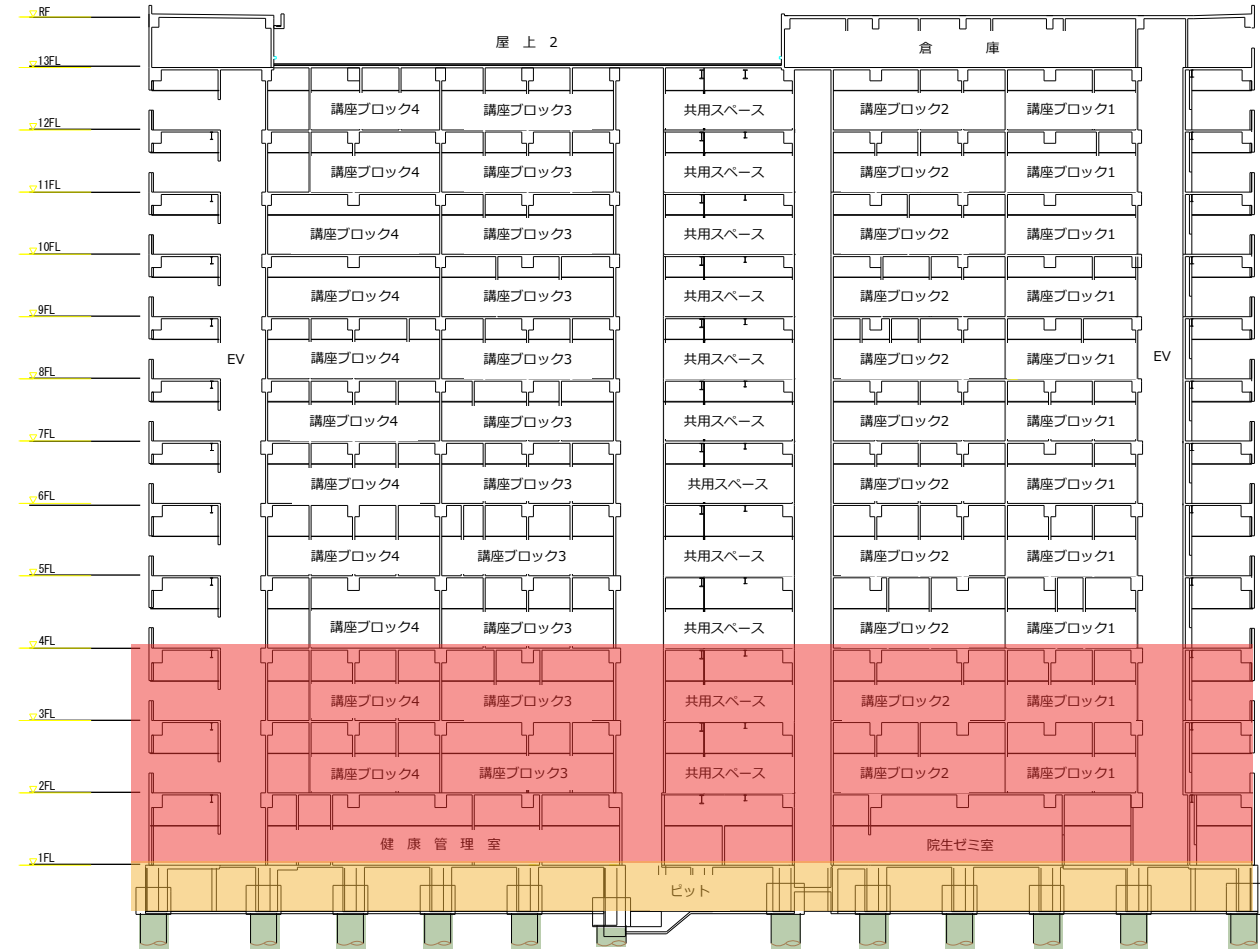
RF
13FL
12FL
11FL
10FL
9FL
8FL
7FL
6FL
5FL
4FL
3FL
2FL
1FL

屋 上 2
倉 庫

講座ブロック4 講座ブロック3 共用スペース 講座ブロック2 講座ブロック1
講座ブロック4 講座ブロック3 共用スペース 講座ブロック2 講座ブロック1
講座ブロック4 講座ブロック3 共用スペース 講座ブロック2 講座ブロック1
講座ブロック4 講座ブロック3 共用スペース 講座ブロック2 講座ブロック1
EV 講座ブロック4 講座ブロック3 共用スペース 講座ブロック2 講座ブロック1 EV
講座ブロック4 講座ブロック3 共用スペース 講座ブロック2 講座ブロック1
講座ブロック4 講座ブロック3 共用スペース 講座ブロック2 講座ブロック1
講座ブロック4 講座ブロック3 共用スペース 講座ブロック2 講座ブロック1
講座ブロック4 講座ブロック3 共用スペース 講座ブロック2 講座ブロック1
講座ブロック4 講座ブロック3 共用スペース 講座ブロック2 講座ブロック1
講座ブロック4 講座ブロック3 共用スペース 講座ブロック2 講座ブロック1
健 康 管 理 室 院生ゼミ室
ピット